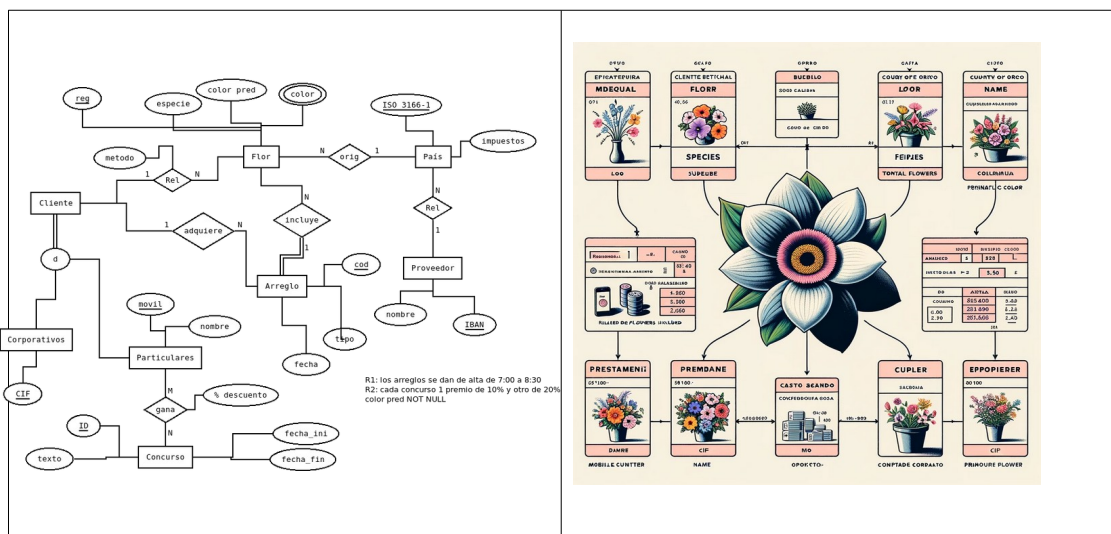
req
especie
color pred
color
ISO 3166-1
impuestos
metodo
Flor
N
orig
1
País
1
Rel
N
Cliente
N
incluye
N
Rel
1
adquiere
N
1
1
d
cod
Arreglo
Proveedor
movil
nombre
nombre
IBAN
Corporativos
tipo
Particulares
fecha
CIF
M
% descuento
gana
R1: los arreglos se dan de alta de 7:00 a 8:30
R2: cada concurso 1 premio de 10% y otro de 20%
color pred NOT NULL
ID
N
fecha_ini
texto
Concurso
fecha_fin

EPICATEPUIRA
MDEQUAL
LOO
CLENTTE BETCHAL
FLORR
SPECIES
SUPEUBE
BUEBILO
COURT OFE ORICO
LOOR
FEIPIES
TONTAL FLOWERS
COUNTY OF ORCO
NAME
COLEMAUA
PERINAFLIC COLOR
RILLED DE FLOWERS UIOLLED
PRESTAMENI
DAMRE
MOBILLE CUNTTER
PREMDANE
CIF
NAME
CASTO BEANDO
MO
OPOKSTO-
CUPLER
CONPTADE CORDATO
EPPOPIERER
CIP
PRIMOURE PLOWER